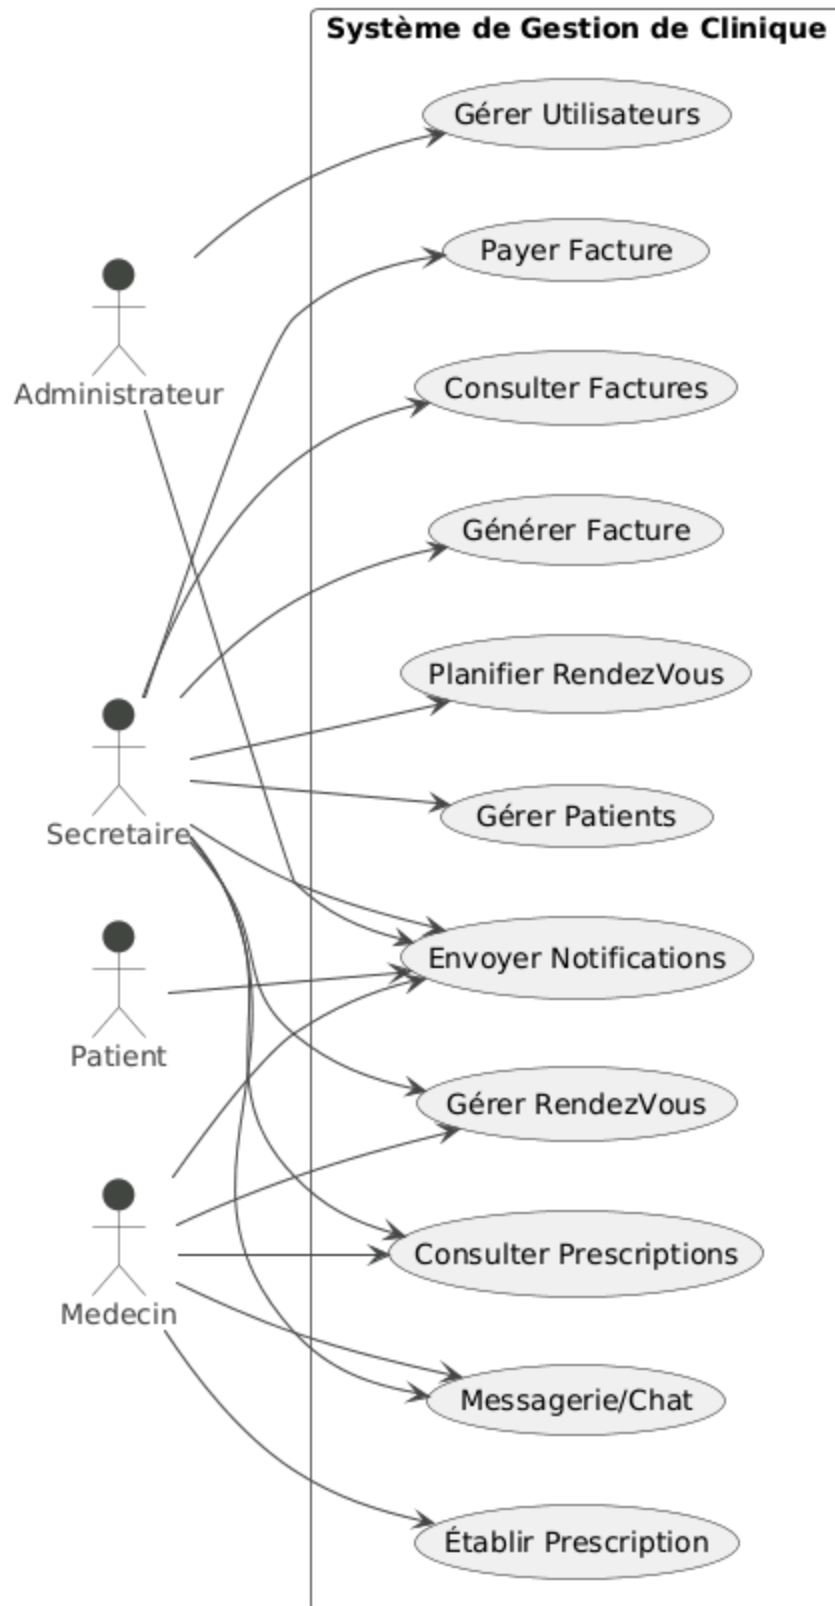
Système de Gestion de Clinique

Administrateur

Secretaire

Patient

Medecin

Gérer Utilisateurs

Payer Facture

Consulter Factures

Générer Facture

Planifier RendezVous

Gérer Patients

Envoyer Notifications

Gérer RendezVous

Consulter Prescriptions

Messagerie/Chat

Établir Prescription